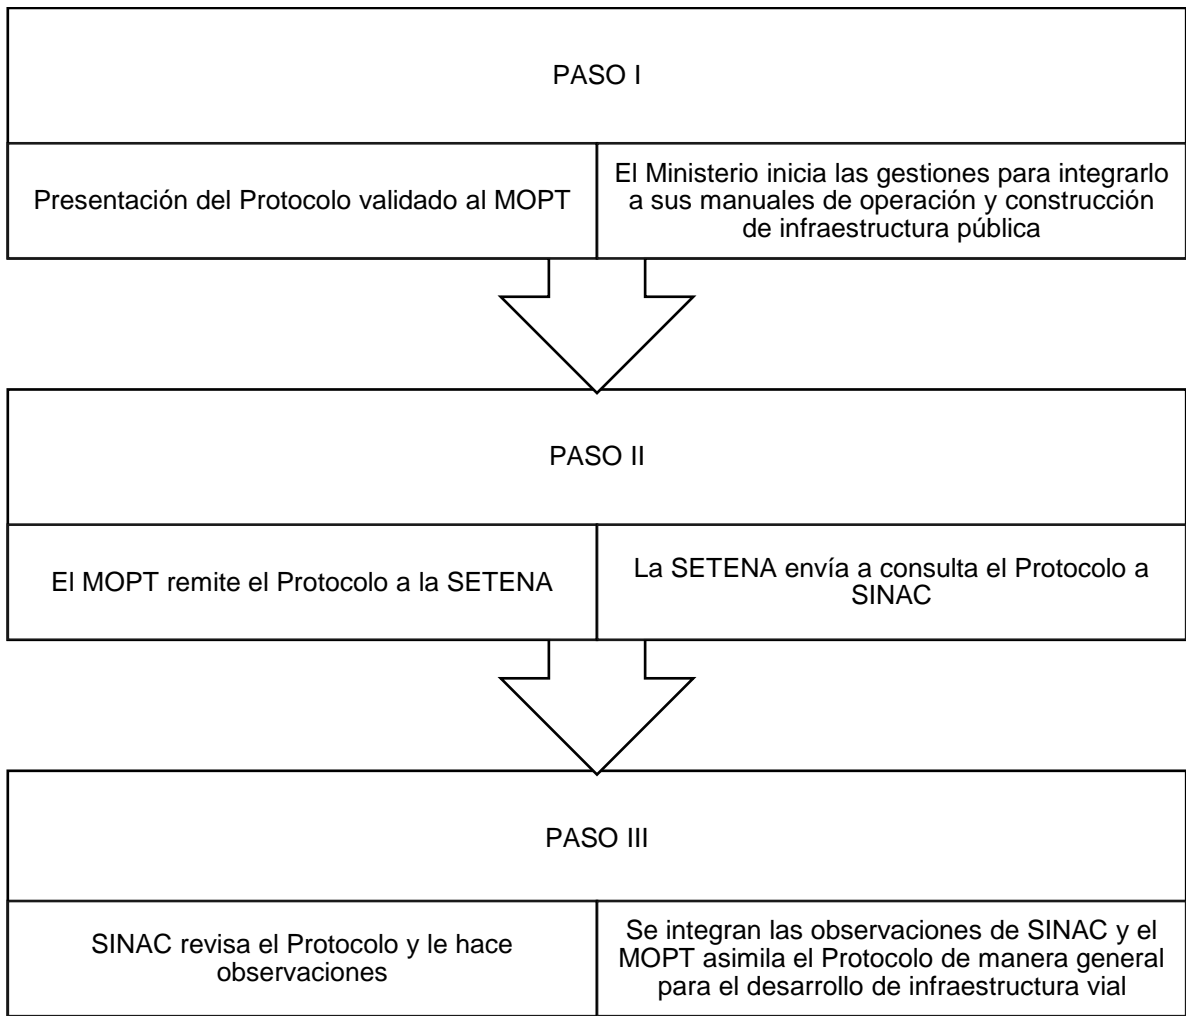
PASO I

Presentación del Protocolo validado al MOPT

El Ministerio inicia las gestiones para integrarlo a sus manuales de operación y construcción de infraestructura pública

PASO II

El MOPT remite el Protocolo a la SETENA

La SETENA envía a consulta el Protocolo a SINAC

PASO III

SINAC revisa el Protocolo y le hace observaciones

Se integran las observaciones de SINAC y el MOPT asimila el Protocolo de manera general para el desarrollo de infraestructura vial